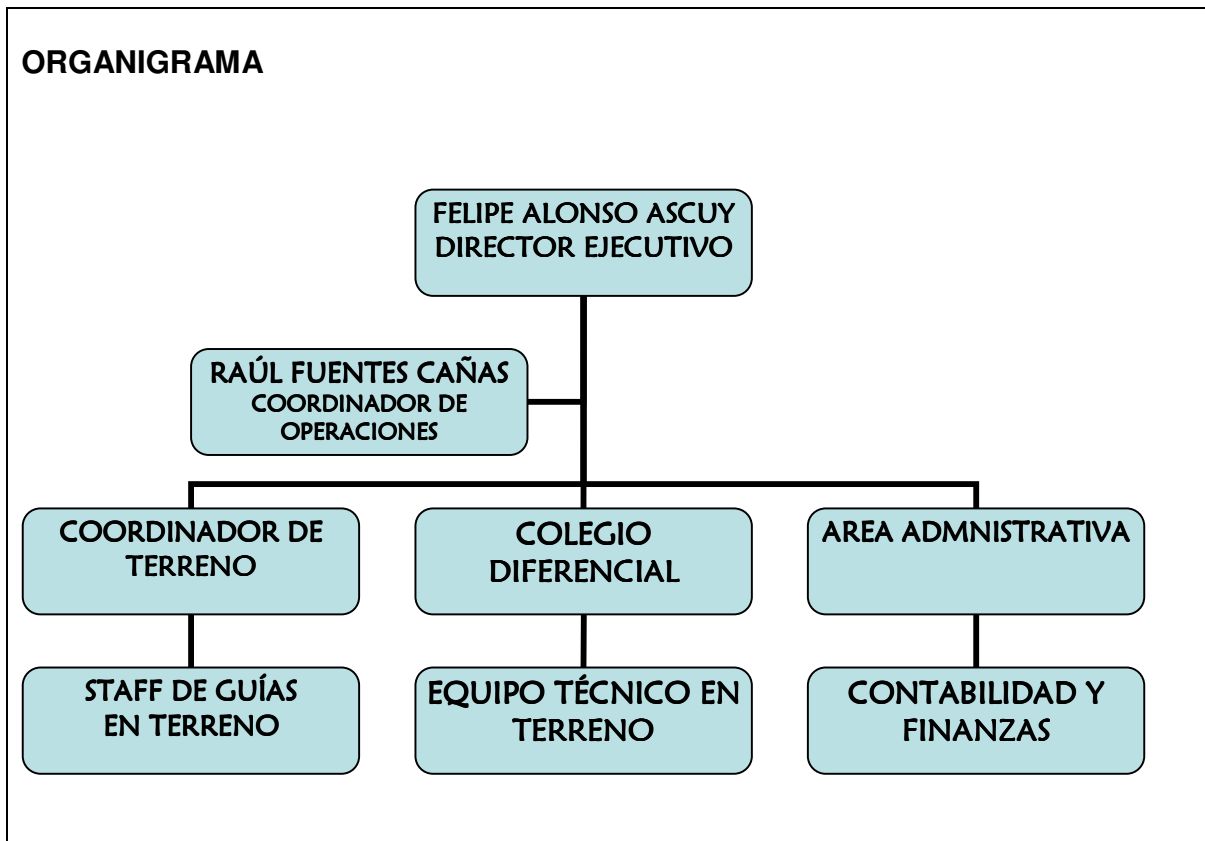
ORGANIGRAMA

FELIPE ALONSO ASCUY
DIRECTOR EJECUTIVO

RAÚL FUENTES CAÑAS
COORDINADOR DE OPERACIONES

COORDINADOR DE TERRENO

COLEGIO DIFERENCIAL

AREA ADMNISTRATIVA

STAFF DE GUÍAS EN TERRENO

EQUIPO TÉCNICO EN TERRENO

CONTABILIDAD Y FINANZAS